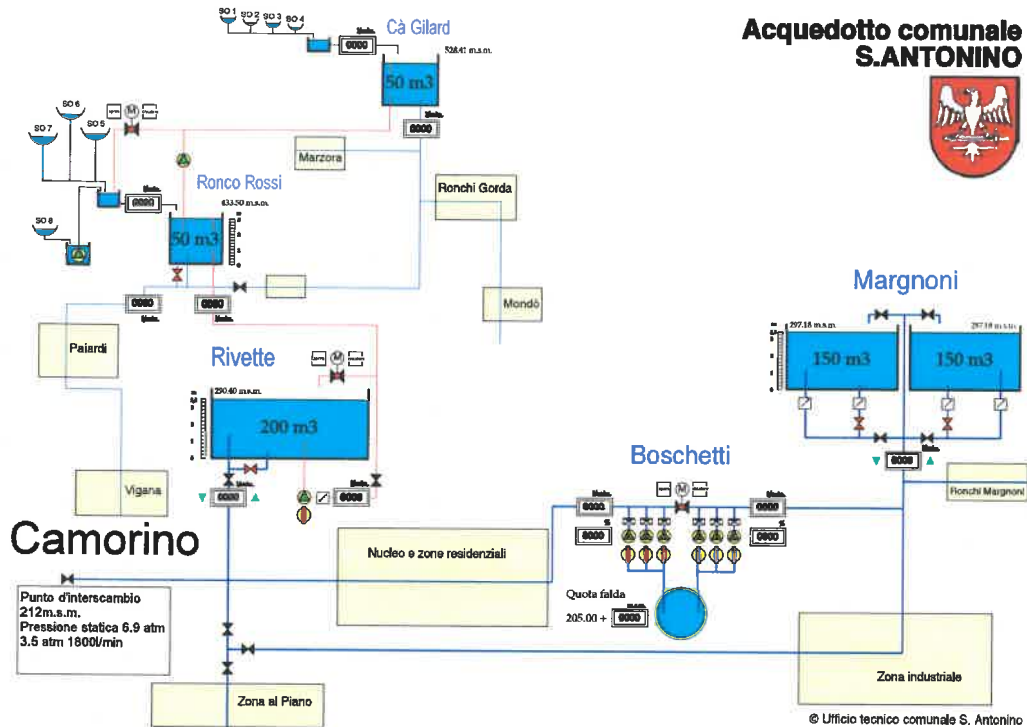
Acquedotto comunale
S.ANTONINO

SO 1 SO 2 SO 3 SO 4

Cà Gilard

0000

528.41 m.s.m.

50 m3

0000

SO 6

SO 7

SO 5

Marzora

Ronco Rossi

0000

433.50 m.s.m.

50 m3

SO 8

Ronchi Gorda

0000

0000

Mondò

Paiardi

Rivette

290.40 m.s.m.

200 m3

Vigana

0000

0000

Margnoni

297.18 m.s.m.

150 m3

297.18 m.s.m.

150 m3

Boschetti

0000

Ronchi Margnoni

0000

0000

0000

0000

Camorino

Nucleo e zone residenziali

Punto d'interscambio
212m.s.m.
Pressione statica 6.9 atm
3.5 atm 1800l/min

Quota falda

205.00 + 0000

Zona industriale

Zona al Piano

© Ufficio tecnico comunale S. Antonino